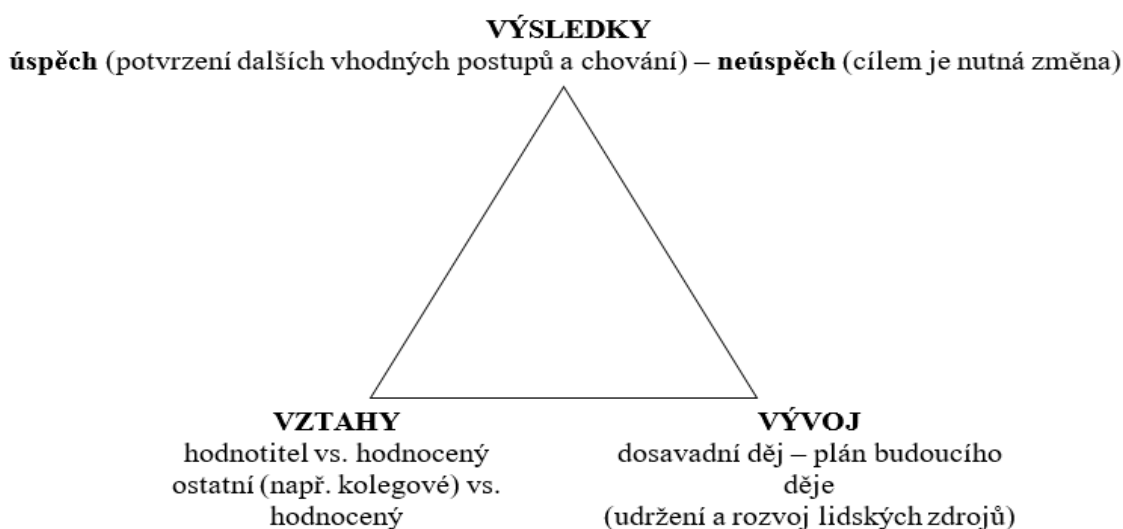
VÝSLEDKY
**úspěch** (potvrzení dalších vhodných postupů a chování) – **neúspěch** (cílem je nutná změna)

VZTAHY
hodnotitel vs. hodnocený
ostatní (např. kolegové) vs. hodnocený

VÝVOJ
dosavadní děj – plán budoucího děje
(udržení a rozvoj lidských zdrojů)